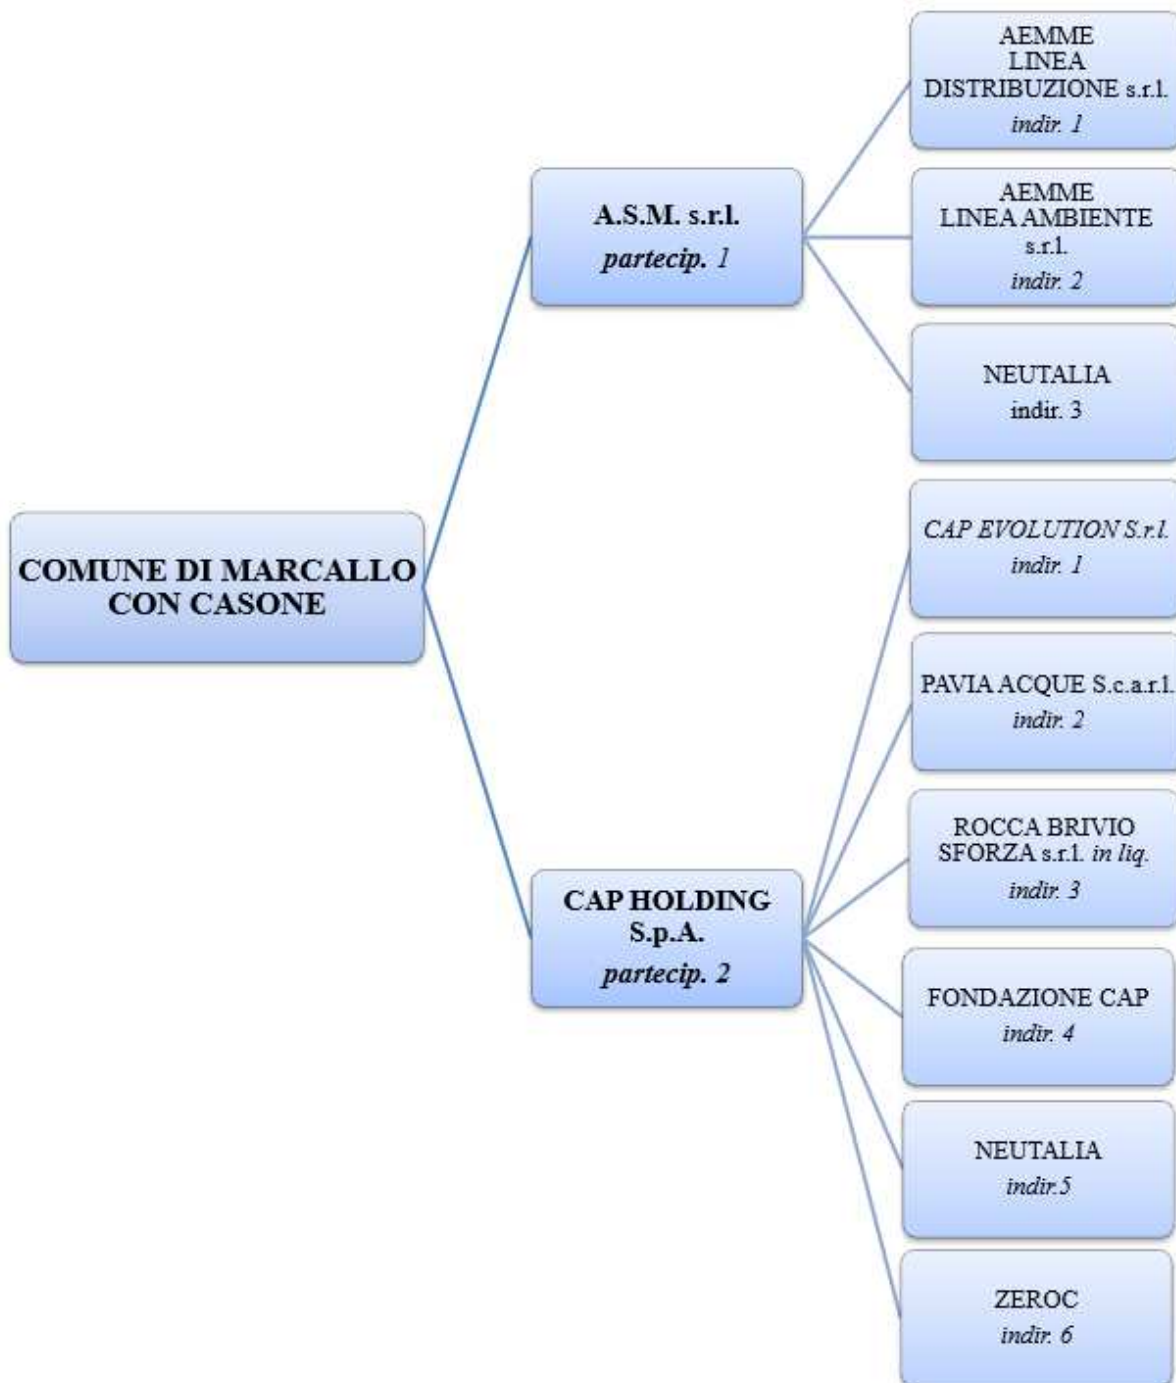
COMUNE DI MARCALLO CON CASONE

A.S.M. s.r.l.
partecip. 1

AEMME LINEA DISTRIBUZIONE s.r.l.
indir. 1

AEMME LINEA AMBIENTE s.r.l.
indir. 2

NEUTALIA
indir. 3

CAP HOLDING S.p.A.
partecip. 2

CAP EVOLUTION S.r.l.
indir. 1

PAVIA ACQUE S.c.a.r.l.
indir. 2

ROCCA BRIVIO SFORZA s.r.l. in liq.
indir. 3

FONDAZIONE CAP
indir. 4

NEUTALIA
indir.5

ZEROC
indir. 6